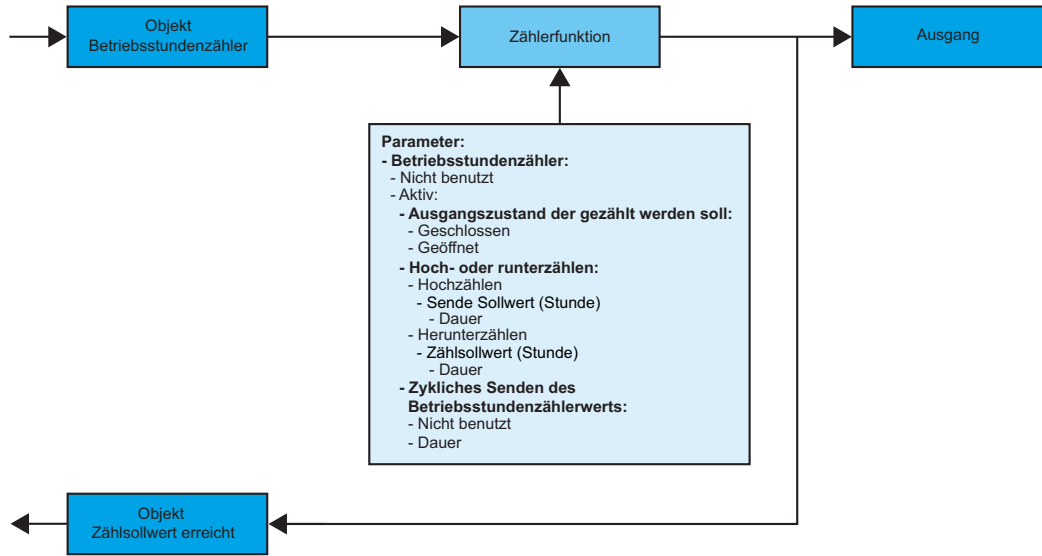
Objekt
Betriebsstundenzähler

Zählerfunktion

Ausgang

**Parameter:**
**- Betriebsstundenzähler:**
- Nicht benutzt
- Aktiv:
**- Ausgangszustand der gezählt werden soll:**
- Geschlossen
- Geöffnet
**- Hoch- oder runterzählen:**
- Hochzählen
- Sende Sollwert (Stunde)
- Dauer
- Herunterzählen
- Zählsollwert (Stunde)
- Dauer
**- Zykliches Senden des Betriebsstundenzählerwerts:**
- Nicht benutzt
- Dauer

Objekt
Zählsollwert erreicht